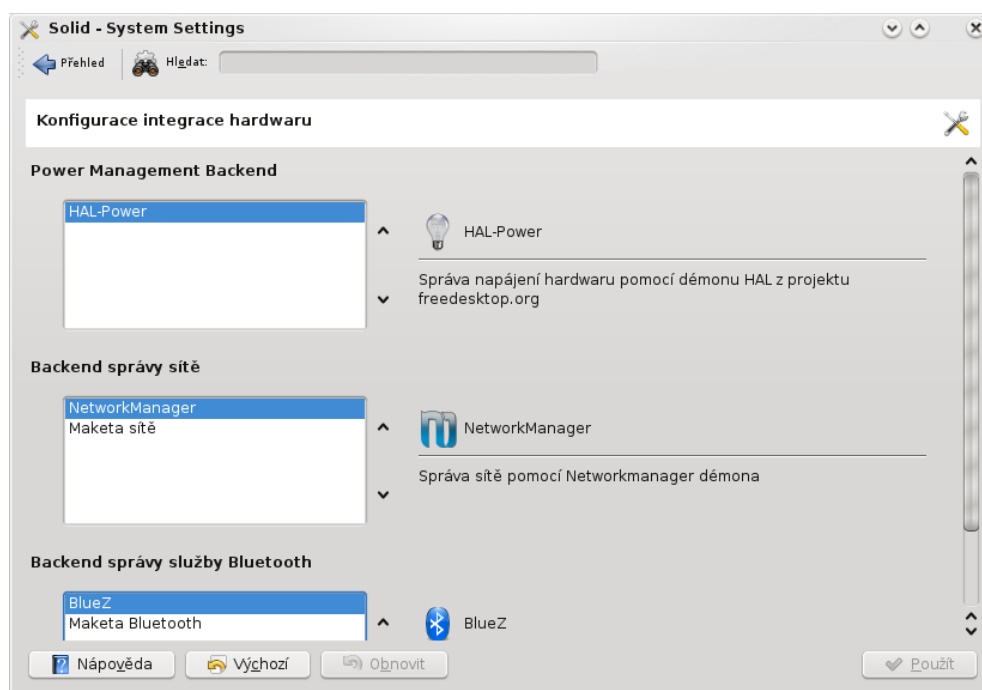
Solid - System Settings

Přehled Hledat:

Konfigurace integrace hardwaru

Power Management Backend

HAL-Power

HAL-Power

Správa napájení hardwaru pomocí démonu HAL z projektu freedesktop.org

Backend správy sítě

NetworkManager
Maketa sítě

NetworkManager

Správa sítě pomocí Networkmanager démona

Backend správy služby Bluetooth

BlueZ
Maketa Bluetooth

BlueZ

Nápověda Výchozí Obnovit Použít